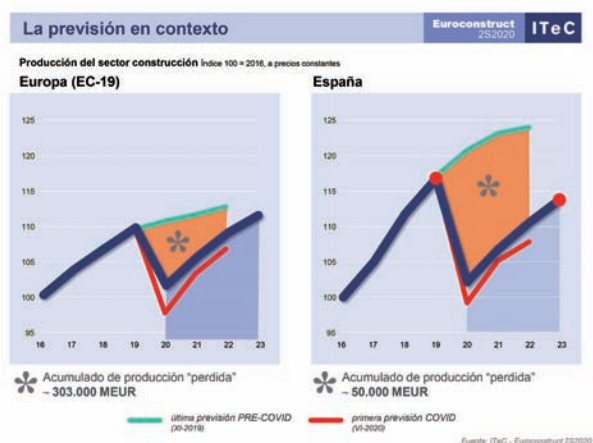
La previsión en contexto

Euroconstruct 2S2020

ITeC

Producción del sector construcción Índice 100 = 2016, a precios constantes

Europa (EC-19)

125
120
115
110
105
100
95

16 17 18 19 20 21 22 23

España

125
120
115
110
105
100
95

16 17 18 19 20 21 22 23

Acumulado de producción "perdida"
~ 303.000 MEUR

Acumulado de producción "perdida"
~ 50.000 MEUR

última previsión PRE-COVID (XI-2019)

primera previsión COVID (VI-2020)

Fuente: ITeC - Euroconstruct 2S2020